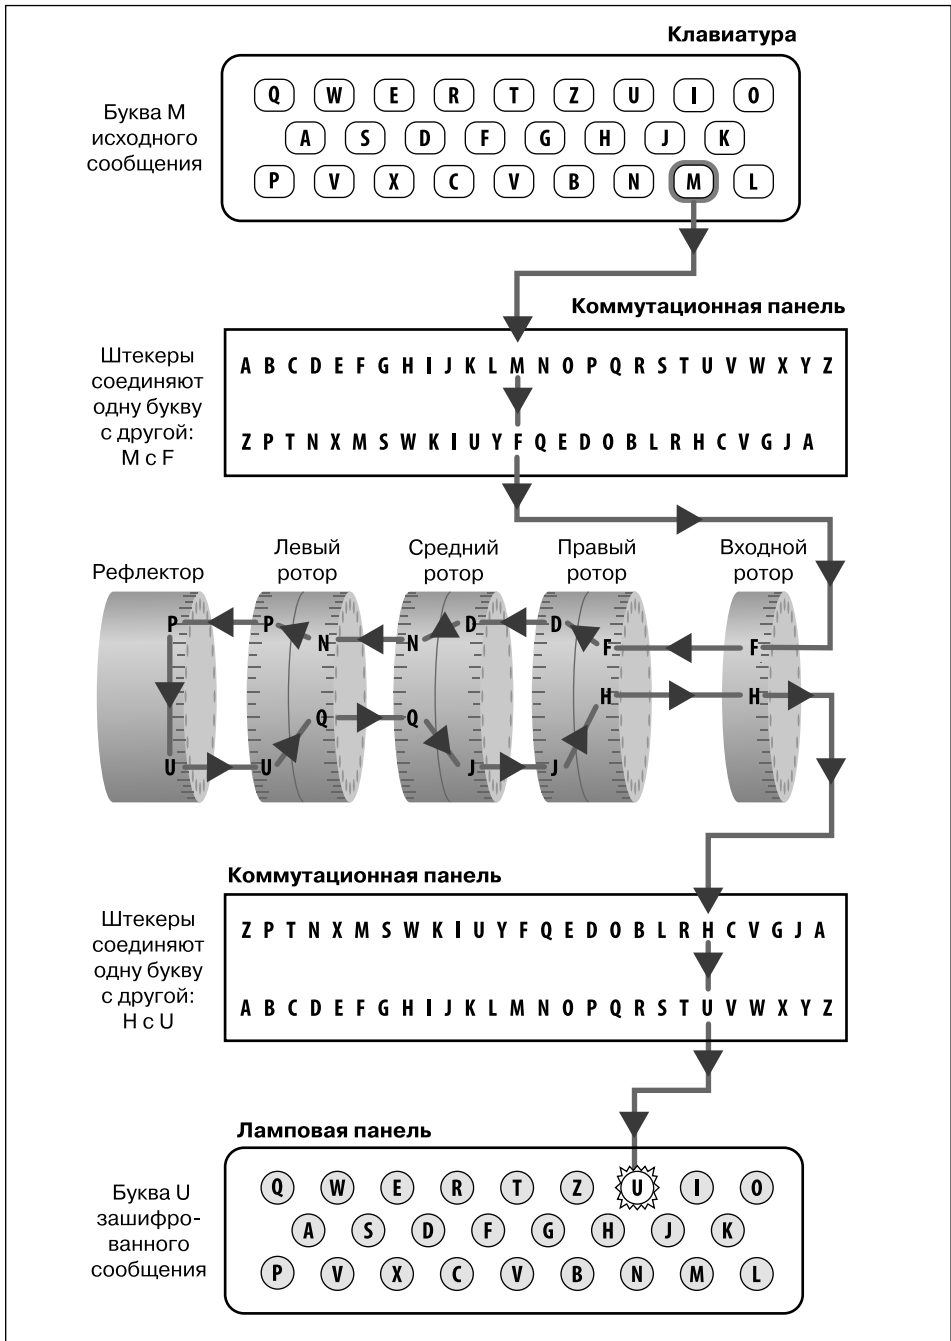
Клавиатура

Буква М исходного сообщения

Q W E R T Z U I O
A S D F G H J K
P V X C V B N M L

Коммутационная панель

Штекеры соединяют одну букву с другой: M с F

A B C D E F G H I J K L M N O P Q R S T U V W X Y Z
Z P T N X M S W K I U Y F Q E D O B L R H C V G J A

Рефлектор

Левый ротор

Средний ротор

Правый ротор

Входной ротор

P P N N D D F F
U U Q Q J J H H

Коммутационная панель

Штекеры соединяют одну букву с другой: H с U

Z P T N X M S W K I U Y F Q E D O B L R H C V G J A
A B C D E F G H I J K L M N O P Q R S T U V W X Y Z

Ламповая панель

Буква U зашифрованного сообщения

Q W E R T Z U I O
A S D F G H J K
P V X C V B N M L